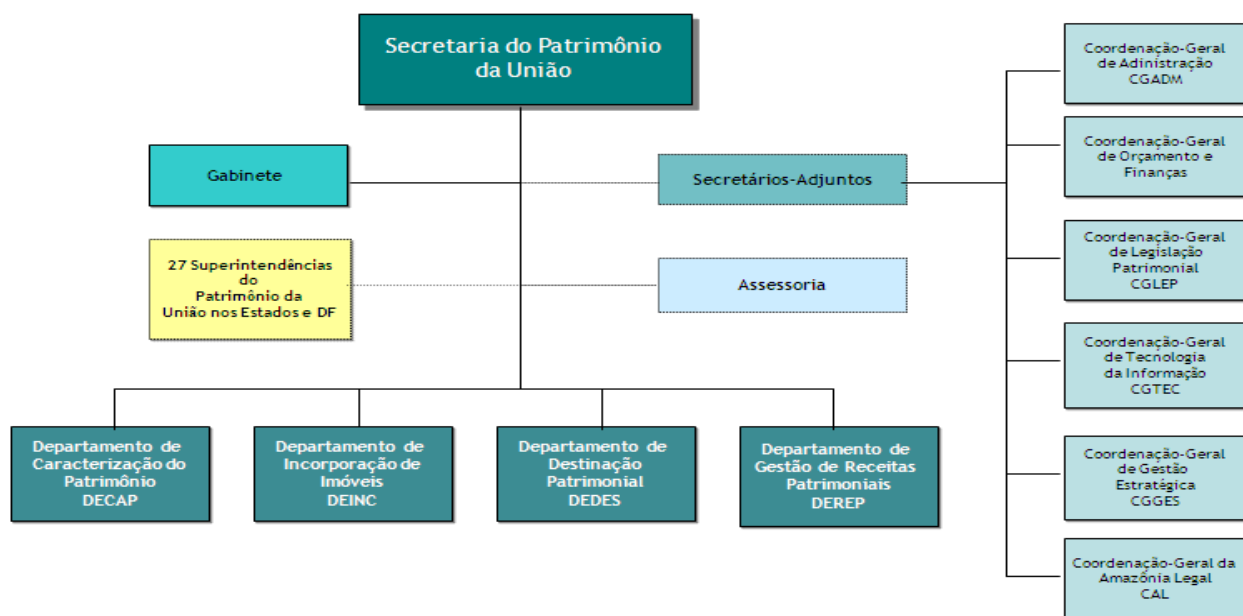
Secretaria do Patrimônio da União

Gabinete

Secretários-Adjuntos

27 Superintendências do Patrimônio da União nos Estados e DF

Assessoria

Coordenação-Geral de Adinistração CGADM

Coordenação-Geral de Orçamento e Finanças

Coordenação-Geral de Legislação Patrimonial CGLEP

Coordenação-Geral de Tecnologia da Informação CGTEC

Coordenação-Geral de Gestão Estratégica CGGES

Coordenação-Geral da Amazônia Legal CAL

Departamento de Caracterização do Patrimônio DECAP

Departamento de Incorporação de Imóveis DEINC

Departamento de Destinação Patrimonial DEDES

Departamento de Gestão de Receitas Patrimoniais DEREP